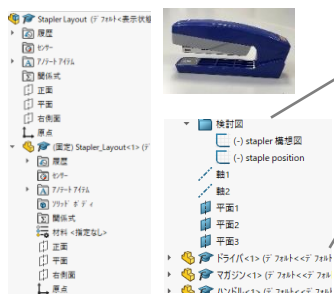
Stapler Layout (デフォルト<表示状態
履歴
センサー
アノテートアイテム
関係式
正面
平面
右側面
原点
(固定) Stapler_Layout<1> (デ
履歴
センサー
アノテートアイテム
ソリッドボディ
関係式
材料 <指定なし>
正面
平面
右側面
原点
検討図
(-) stapler 構想図
(-) staple position
軸1
軸2
平面1
平面2
平面3
ドライバ<1> (デフォルト<<デフォルト
マガジン<1> (デフォルト<<デフォ
ハンドル<1> (デフォルト<<デフ